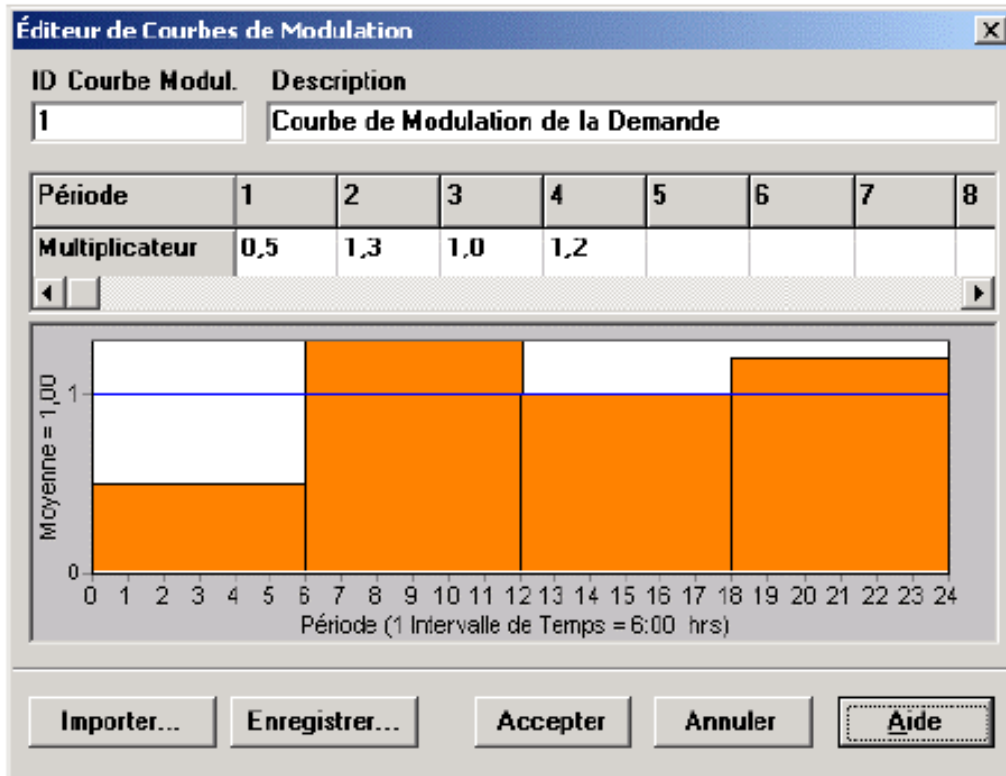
Éditeur de Courbes de Modulation

ID Courbe Modul.
1

Description
Courbe de Modulation de la Demande

| Période | 1 | 2 | 3 | 4 | 5 | 6 | 7 | 8 |
|---|---|---|---|---|---|---|---|---|
| Multiplicateur | 0,5 | 1,3 | 1,0 | 1,2 | | | | |

Moyenne = 1,00
1
0
0 1 2 3 4 5 6 7 8 9 10 11 12 13 14 15 16 17 18 19 20 21 22 23 24
Période (1 Intervalle de Temps = 6:00 hrs)

Importer... Enregistrer... Accepter Annuler Aide